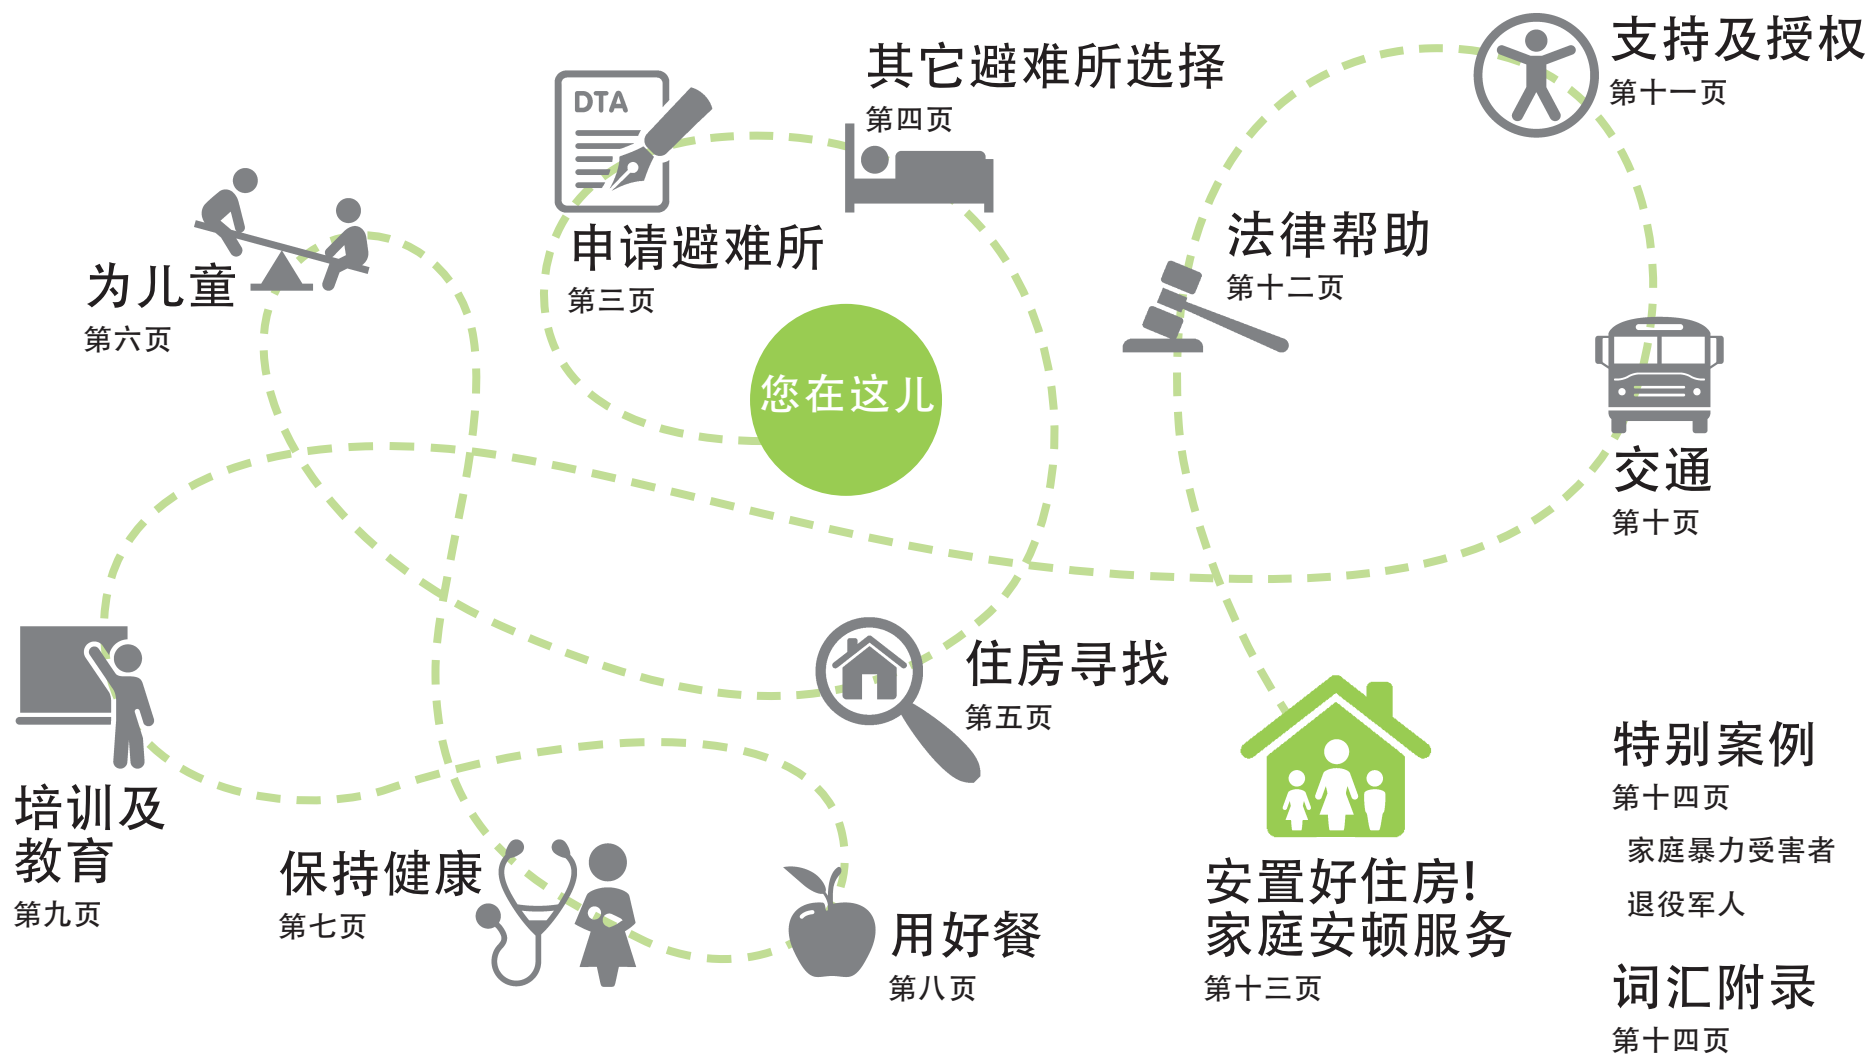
DTA

其它避难所选择
第四页

支持及授权
第十一页

为儿童
第六页

申请避难所
第三页

法律帮助
第十二页

您在这儿

交通
第十页

住房寻找
第五页

特别案例
第十四页
家庭暴力受害者
退役军人

培训及教育
第九页

保持健康
第七页

用好餐
第八页

安置好住房!
家庭安顿服务
第十三页

词汇附录
第十四页